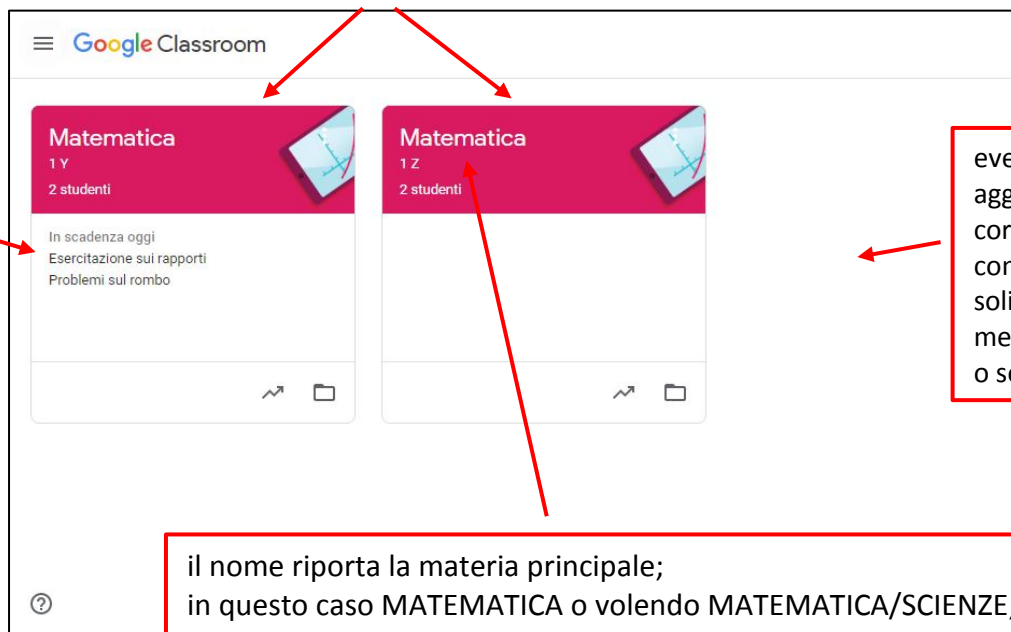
Google Classroom

Matematica
1 Y
2 studenti

In scadenza oggi
Esercitazione sui rapporti
Problemi sul rombo

Matematica
1 Z
2 studenti

eve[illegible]
agg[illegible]
cor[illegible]
cor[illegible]
soli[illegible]
me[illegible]
o s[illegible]

il nome riporta la materia principale;
in questo caso MATEMATICA o volendo MATEMATICA/SCIENZE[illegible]